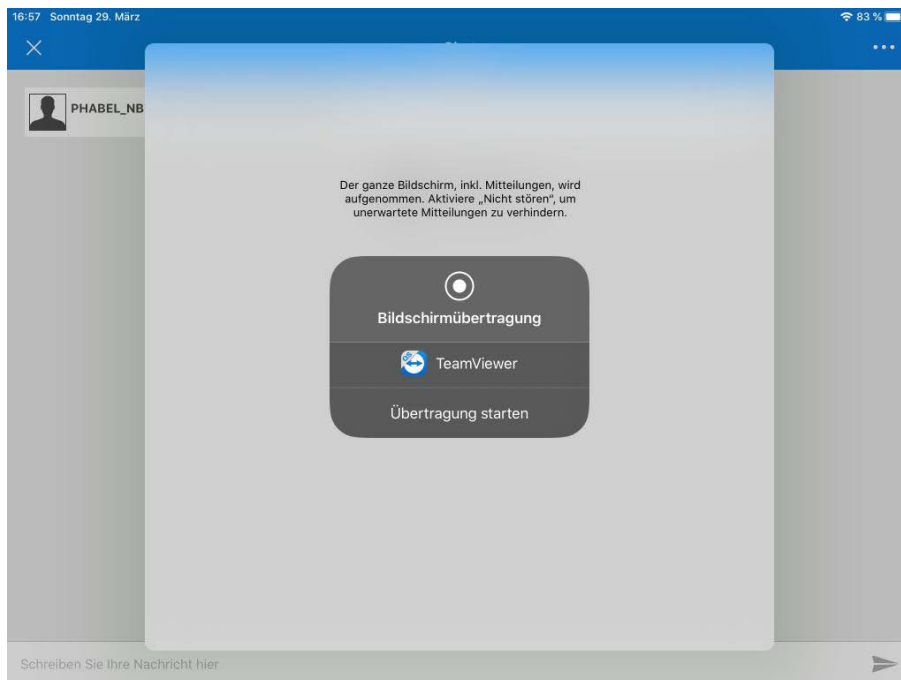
16:57 Sonntag 29. März

83 %

PHABEL_NB

Der ganze Bildschirm, inkl. Mitteilungen, wird aufgenommen. Aktiviere „Nicht stören", um unerwartete Mitteilungen zu verhindern.

Bildschirmübertragung

TeamViewer

Übertragung starten

Schreiben Sie Ihre Nachricht hier